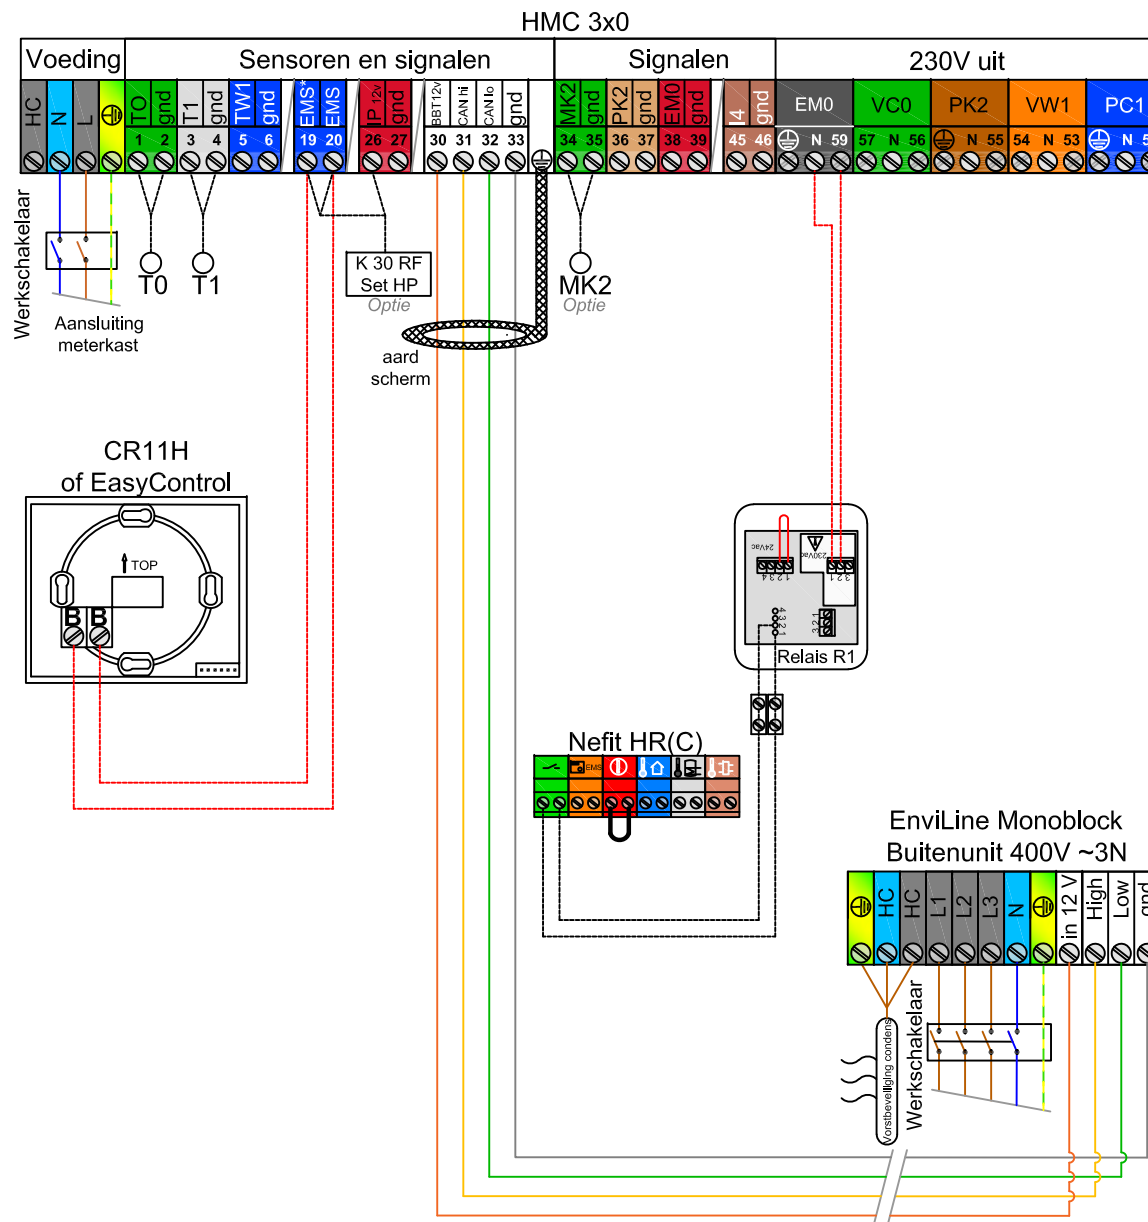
HMC 3x0

Voeding

Sensoren en signalen

Signalen

230V uit

HC N L

TO gnd T1 gnd TW1 gnd

1 2 3 4 5 6

EMS* EMS

19 20

IP 12V gnd

26 27

BBT12V CAN hi CAN lo gnd

30 31 32 33

MK2 gnd PK2 gnd EM0 gnd

34 35 36 37 38 39

I4 gnd

45 46

EM0 VC0 PK2 VW1 PC1

N 59 57 N 56 N 55 54 N 53 N 5

Werkschakelaar

Aansluiting meterkast

T0 T1

K 30 RF Set HP Optie

MK2 Optie

aard scherm

CR11H of EasyControl

TOP

B B

24Vac 230Vac

1 2 3 4 3 2 1

4 3 2 1

1 2 3

Relais R1

Nefit HR(C)

EMS

EnviLine Monoblock Buitenunit 400V ~3N

HC HC L1 L2 L3 N in 12 V High Low gnd

Vorstbeveiliging condens

Werkschakelaar